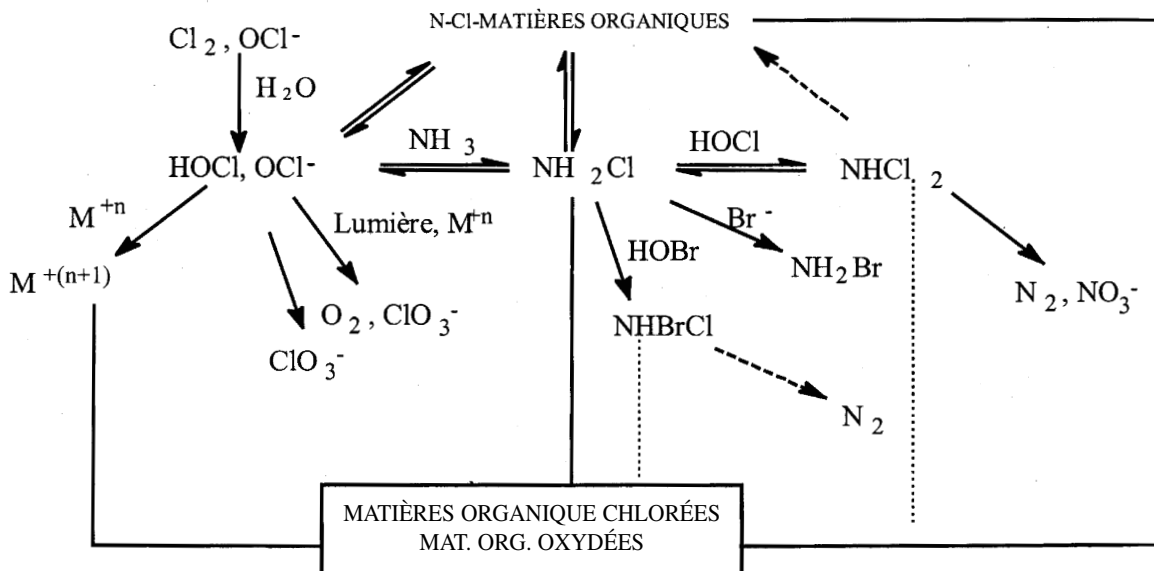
N-Cl-MATIÈRES ORGANIQUES

$Cl_2$, $OCl^-$

$H_2O$

HOCl, $OCl^-$

$NH_3$

$NH_2Cl$

HOCl

$NHCl_2$

$M^{+n}$

$M^{+(n+1)}$

Lumière, $M^{+n}$

$O_2$, $ClO_3^-$

$ClO_3^-$

HOBr

$Br^-$

$NH_2Br$

NHBrCl

$N_2$

$N_2$, $NO_3^-$

MATIÈRES ORGANIQUE CHLORÉES
MAT. ORG. OXYDÉES